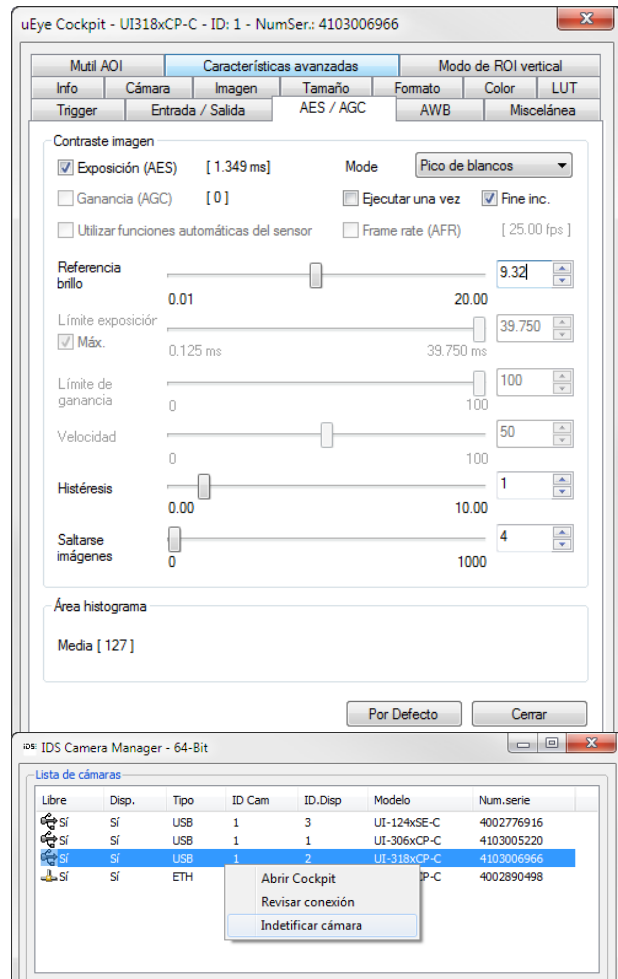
uEye Cockpit - UI318xCP-C - ID: 1 - NumSer.: 4103006966

Mutil AOI | Características avanzadas | Modo de ROI vertical
Info | Cámara | Imagen | Tamaño | Formato | Color | LUT
Trigger | Entrada / Salida | AES / AGC | AWB | Miscelánea

Contraste imagen

Exposición (AES) [ 1.349 ms] Mode Pico de blancos

Ganancia (AGC) [ 0 ] Ejecutar una vez Fine inc.

Utilizar funciones automáticas del sensor Frame rate (AFR) [ 25.00 fps ]

Referencia brillo 9.32
0.01 20.00

Límite exposición 39.750
Máx.
0.125 ms 39.750 ms

Límite de ganancia 100
0 100

Velocidad 50
0 100

Histéresis 1
0.00 10.00

Saltarse imágenes 4
0 1000

Área histograma

Media [ 127 ]

Por Defecto Cerrar

IDS Camera Manager - 64-Bit

Lista de cámaras

| Libre | Disp. | Tipo | ID Cam | ID.Disp | Modelo | Num.serie |
|---|---|---|---|---|---|---|
| Sí | Sí | USB | 1 | 3 | UI-124xSE-C | 4002776916 |
| Sí | Sí | USB | 1 | 1 | UI-306xCP-C | 4103005220 |
| Sí | Sí | USB | 1 | 2 | UI-318xCP-C | 4103006966 |
| Sí | Sí | ETH | | | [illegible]P-C | 4002890498 |

Abrir Cockpit
Revisar conexión
Indetificar cámara